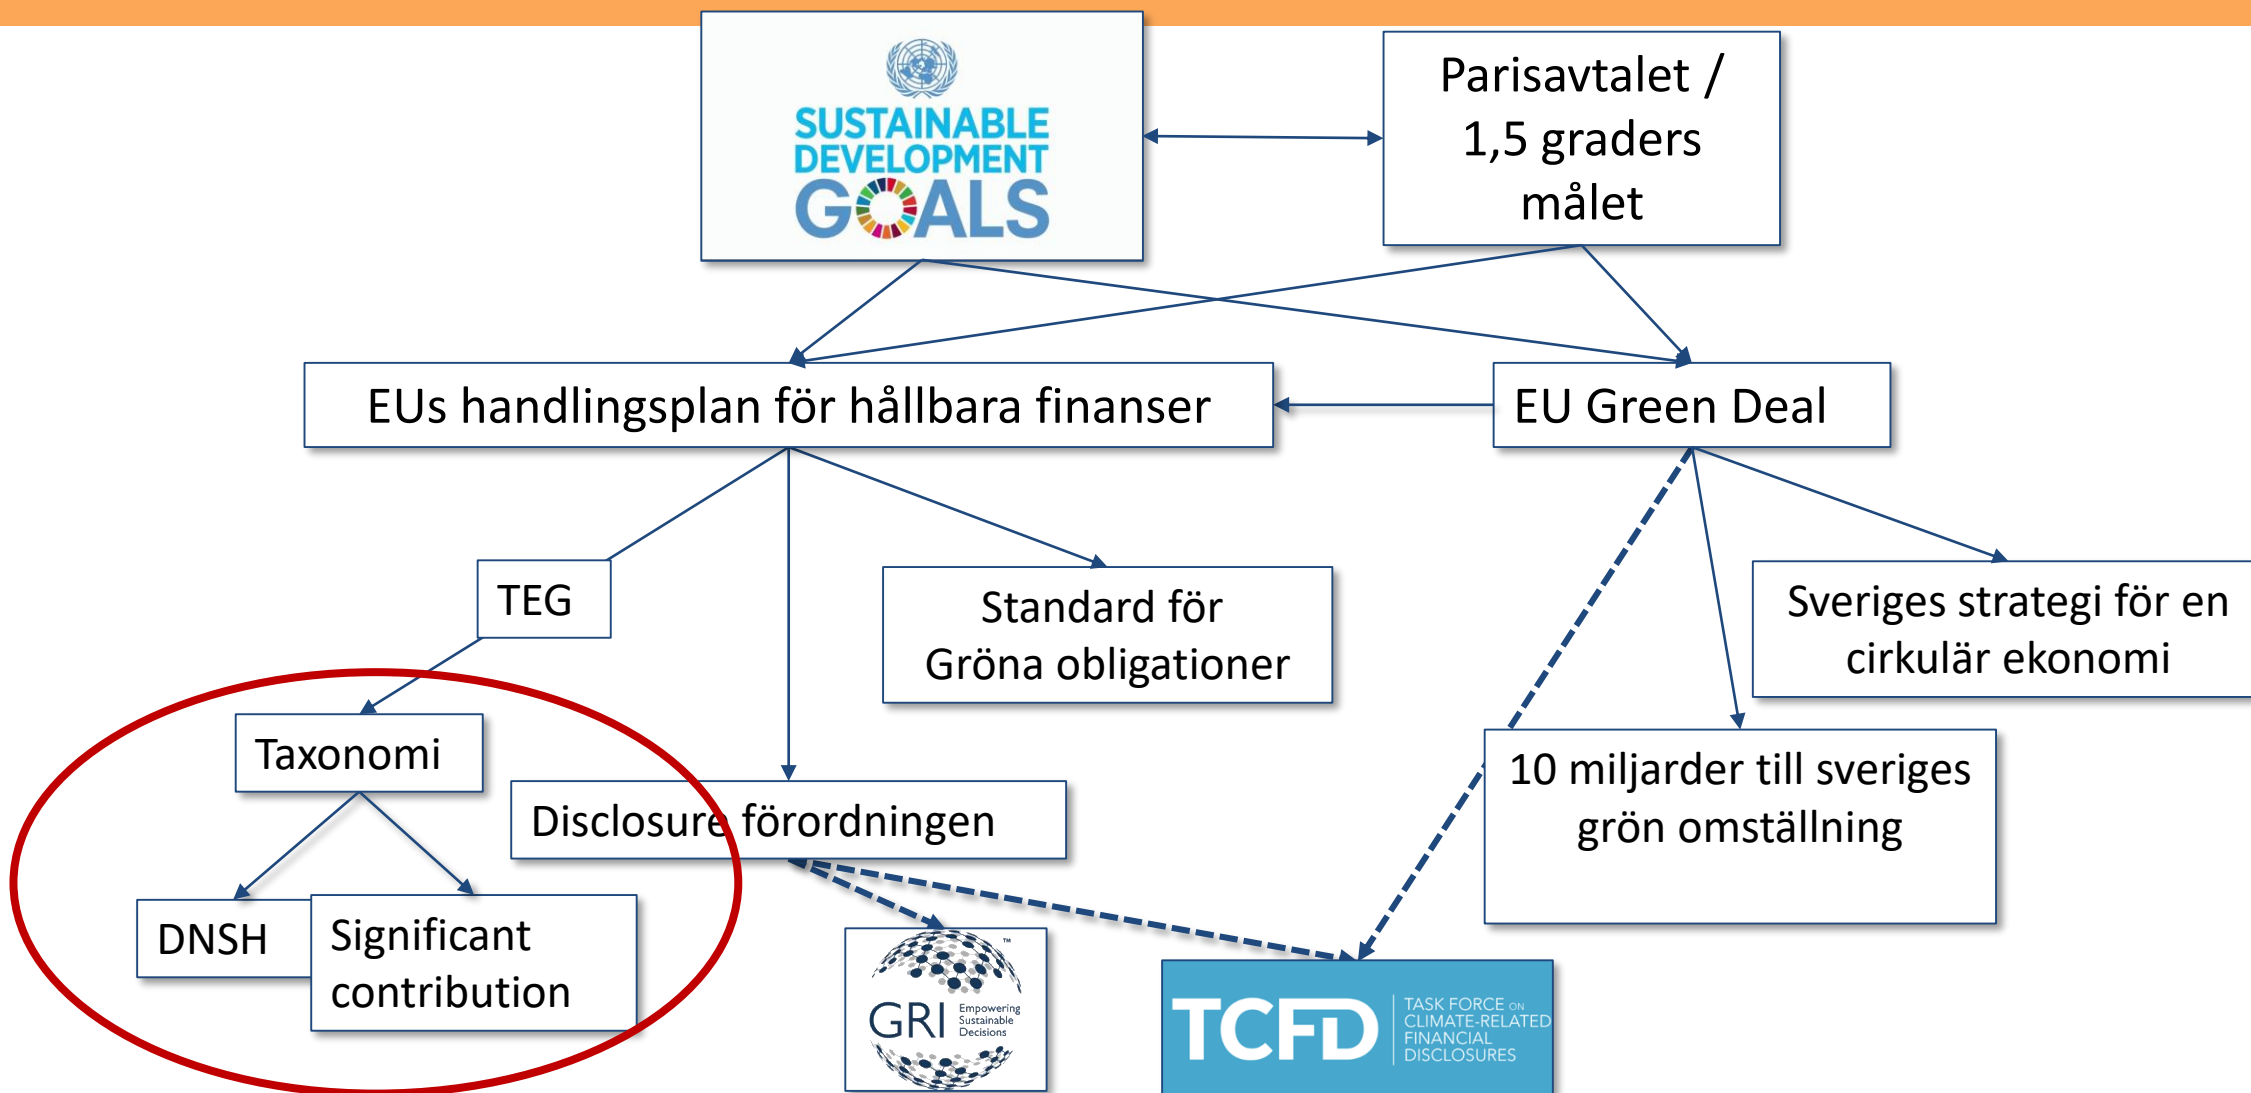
SUSTAINABLE DEVELOPMENT GOALS

Parisavtalet / 1,5 graders målet

EUs handlingsplan för hållbara finanser

EU Green Deal

TEG

Standard för Gröna obligationer

Sveriges strategi för en cirkulär ekonomi

Taxonomi

Disclosure förordningen

10 miljarder till sveriges grön omställning

DNSH

Significant contribution

GRI Empowering Sustainable Decisions

TCFD TASK FORCE ON CLIMATE-RELATED FINANCIAL DISCLOSURES